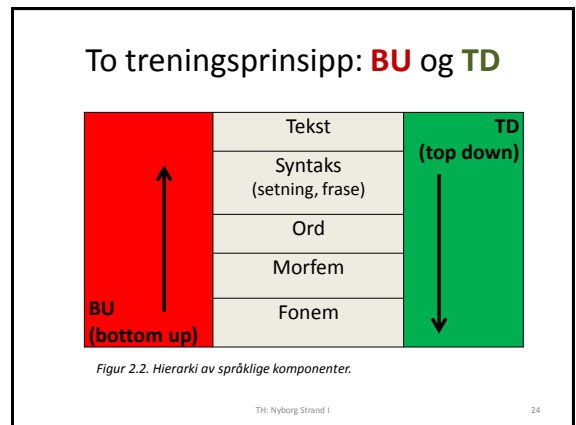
To treningsprinsipp: BU og TD

| BU (bottom up) | Tekst | TD (top down) |
|---|---|---|
| | Syntaks (setning, frase) | |
| | Ord | |
| | Morfem | |
| | Fonem | |

Figur 2.2. Hierarki av språklige komponenter.

TH: Nyborg Strand I

24